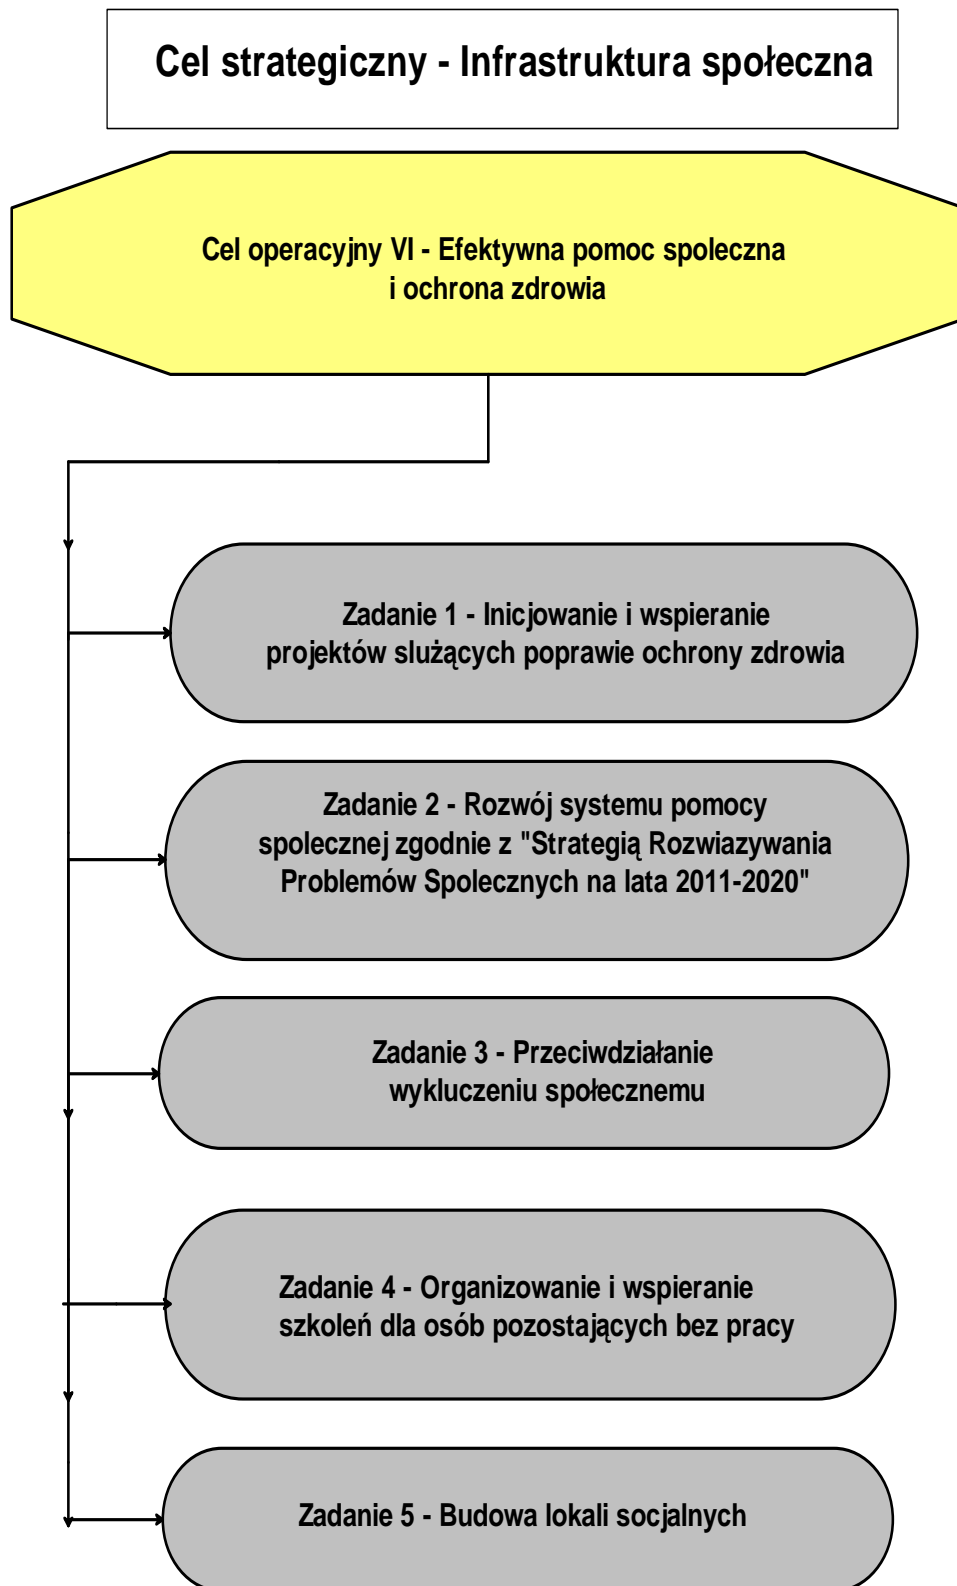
Cel strategiczny - Infrastruktura społeczna

Cel operacyjny VI - Efektywna pomoc spoleczna i ochrona zdrowia

Zadanie 1 - Inicjowanie i wspieranie projektów slużących poprawie ochrony zdrowia

Zadanie 2 - Rozwój systemu pomocy spolecznej zgodnie z "Strategią Rozwiazywania Problemów Spolecznych na lata 2011-2020"

Zadanie 3 - Przeciwdziałanie wykluczeniu społecznemu

Zadanie 4 - Organizowanie i wspieranie szkoleń dla osób pozostających bez pracy

Zadanie 5 - Budowa lokali socjalnych